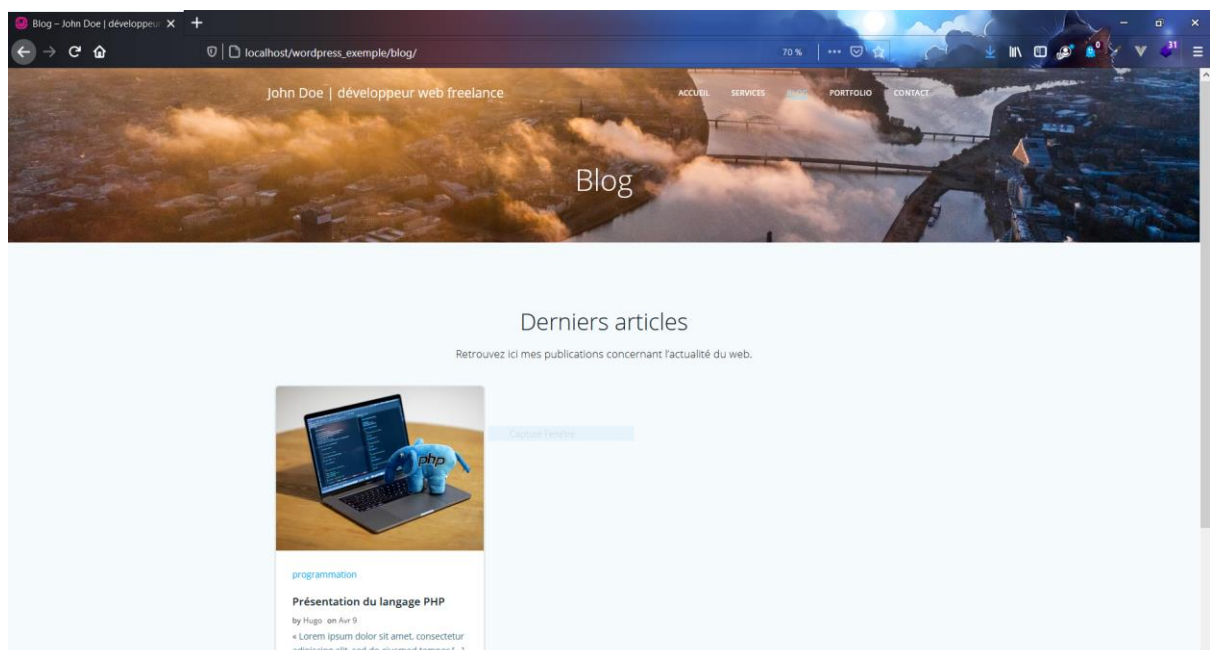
Blog – John Doe | développeur ×

localhost/wordpress_exemple/blog/

70 %

John Doe | développeur web freelance

ACCUEIL SERVICES BLOG PORTFOLIO CONTACT

Blog

Derniers articles

Retrouvez ici mes publications concernant l'actualité du web.

Capture fenêtre

php

programmation

Présentation du langage PHP

by Hugo on Avr 9

« Lorem ipsum dolor sit amet, consectetur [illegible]